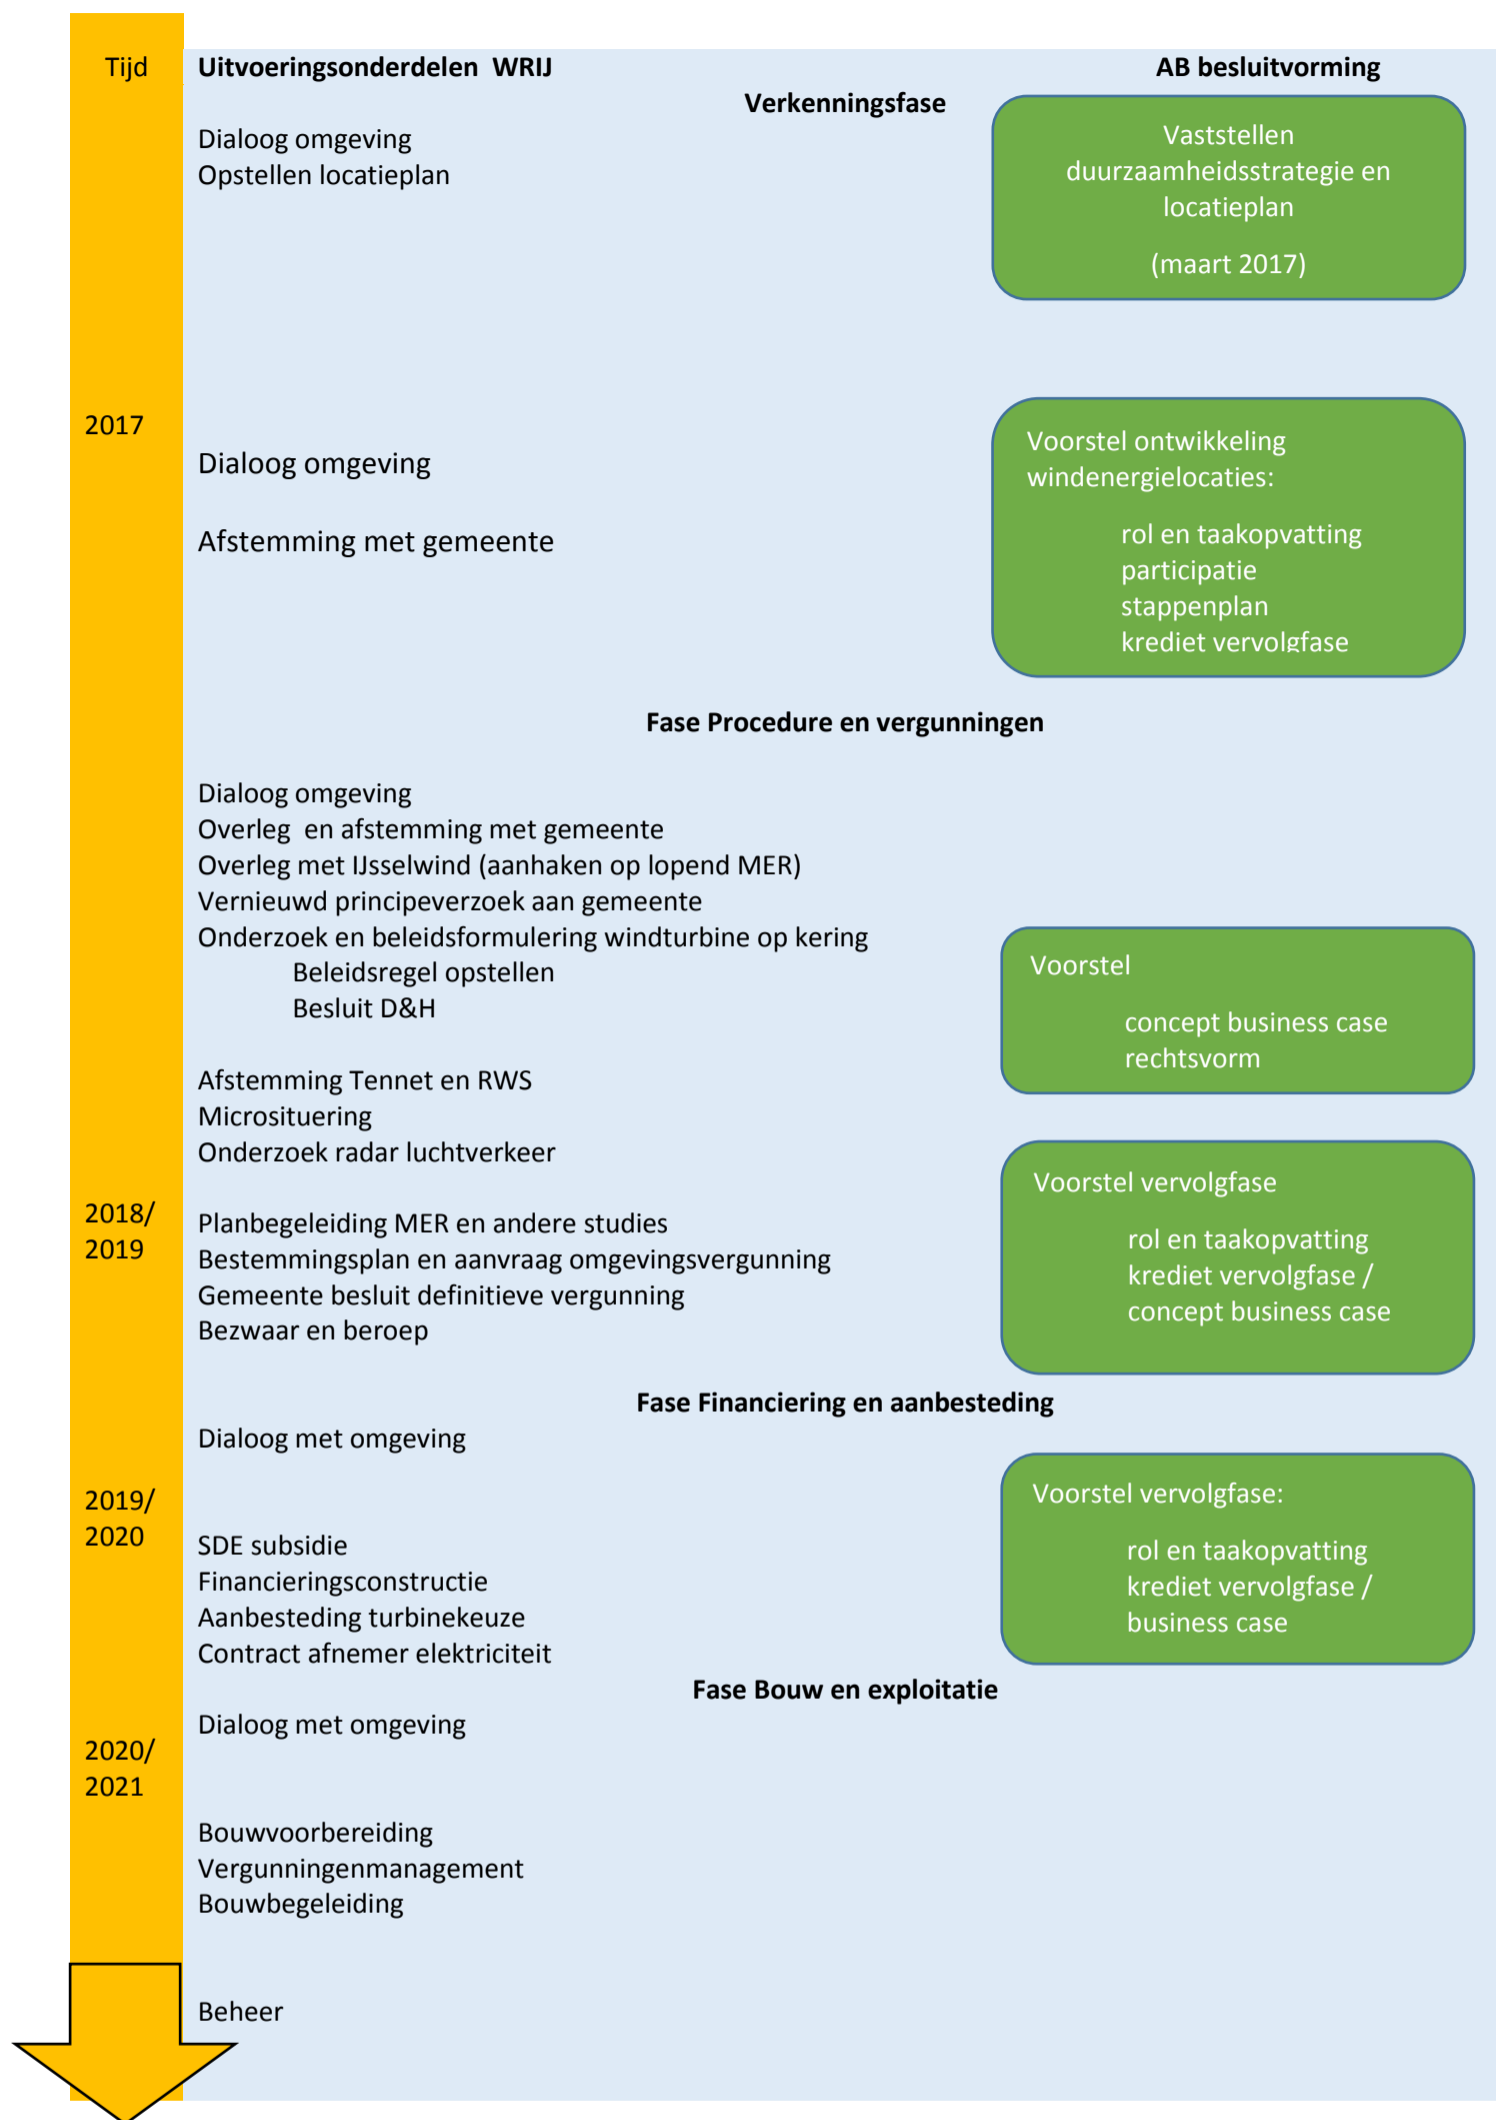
Tijd

Uitvoeringsonderdelen WRIJ

AB besluitvorming

Verkenningsfase

Dialoog omgeving
Opstellen locatieplan

Vaststellen duurzaamheidsstrategie en locatieplan

(maart 2017)

2017

Dialoog omgeving

Afstemming met gemeente

Voorstel ontwikkeling windenergielocaties:

rol en taakopvatting
participatie
stappenplan
krediet vervolgfase

Fase Procedure en vergunningen

Dialoog omgeving
Overleg en afstemming met gemeente
Overleg met IJsselwind (aanhaken op lopend MER)
Vernieuwd principeverzoek aan gemeente
Onderzoek en beleidsformulering windturbine op kering
Beleidsregel opstellen
Besluit D&H

Voorstel

concept business case
rechtsvorm

Afstemming Tennet en RWS
Microsituering
Onderzoek radar luchtverkeer

Voorstel vervolgfase

rol en taakopvatting
krediet vervolgfase /
concept business case

2018/
2019

Planbegeleiding MER en andere studies
Bestemmingsplan en aanvraag omgevingsvergunning
Gemeente besluit definitieve vergunning
Bezwaar en beroep

Fase Financiering en aanbesteding

Dialoog met omgeving

2019/
2020

Voorstel vervolgfase:

rol en taakopvatting
krediet vervolgfase /
business case

SDE subsidie
Financieringsconstructie
Aanbesteding turbinekeuze
Contract afnemer elektriciteit

Fase Bouw en exploitatie

Dialoog met omgeving

2020/
2021

Bouwvoorbereiding
Vergunningenmanagement
Bouwbegeleiding

Beheer